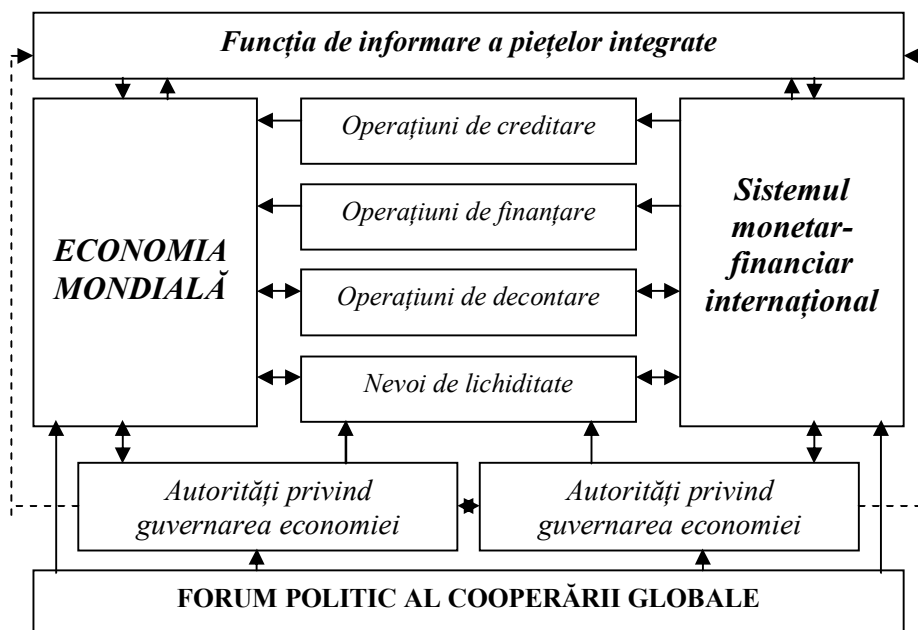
Funcția de informare a piețelor integrate

ECONOMIA MONDIALĂ

Operațiuni de creditare

Operațiuni de finanțare

Operațiuni de decontare

Nevoi de lichiditate

Sistemul monetar-financiar internațional

Autorități privind guvernarea economiei

Autorități privind guvernarea economiei

FORUM POLITIC AL COOPERĂRII GLOBALE